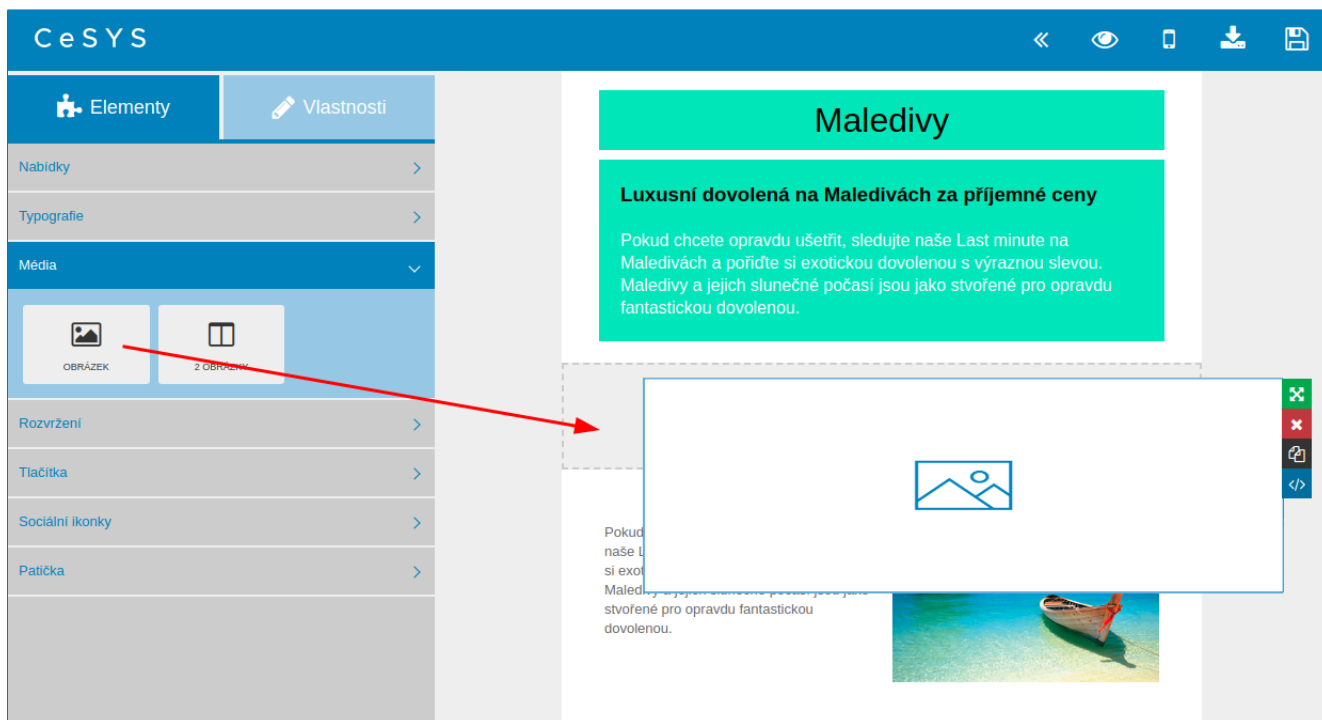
CeSYS

Elementy

Vlastnosti

Nabídky

Typografie

Média

OBRÁZEK

2 OBRÁZKY

Rozvržení

Tlačítka

Sociální ikonky

Patička

Maledivy

Luxusní dovolená na Maledivách za příjemné ceny

Pokud chcete opravdu ušetřit, sledujte naše Last minute na Maledivách a pořiďte si exotickou dovolenou s výraznou slevou. Maledivy a jejich slunečné počasí jsou jako stvořené pro opravdu fantastickou dovolenou.

Pokud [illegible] naše L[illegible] si exot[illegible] Maledivy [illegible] stvořené pro opravdu fantastickou dovolenou.